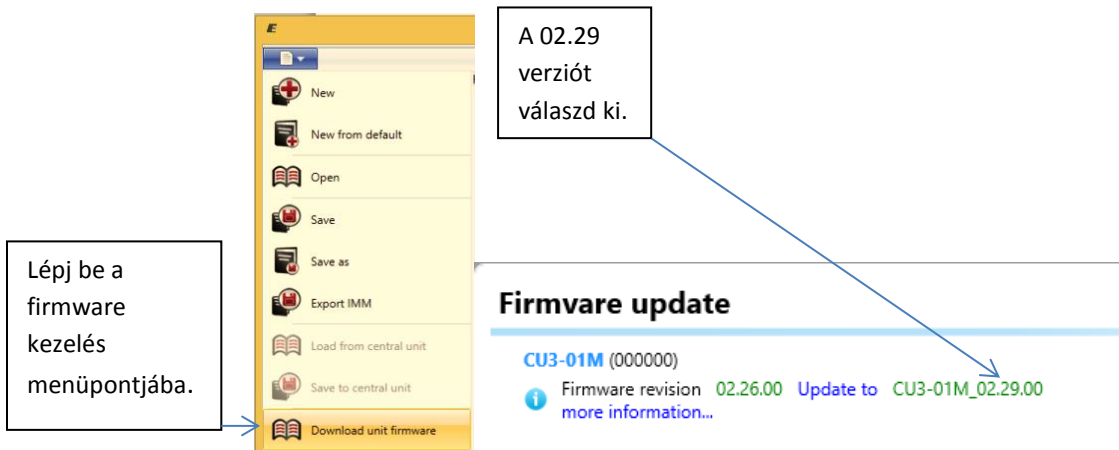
E

New

New from default

Open

Save

Save as

Export IMM

Load from central unit

Save to central unit

Download unit firmware

Lépj be a firmware kezelés menüpontjába.

A 02.29 verziót válaszd ki.

Firmvare update

CU3-01M (000000)

Firmware revision 02.26.00 Update to CU3-01M_02.29.00
more information...